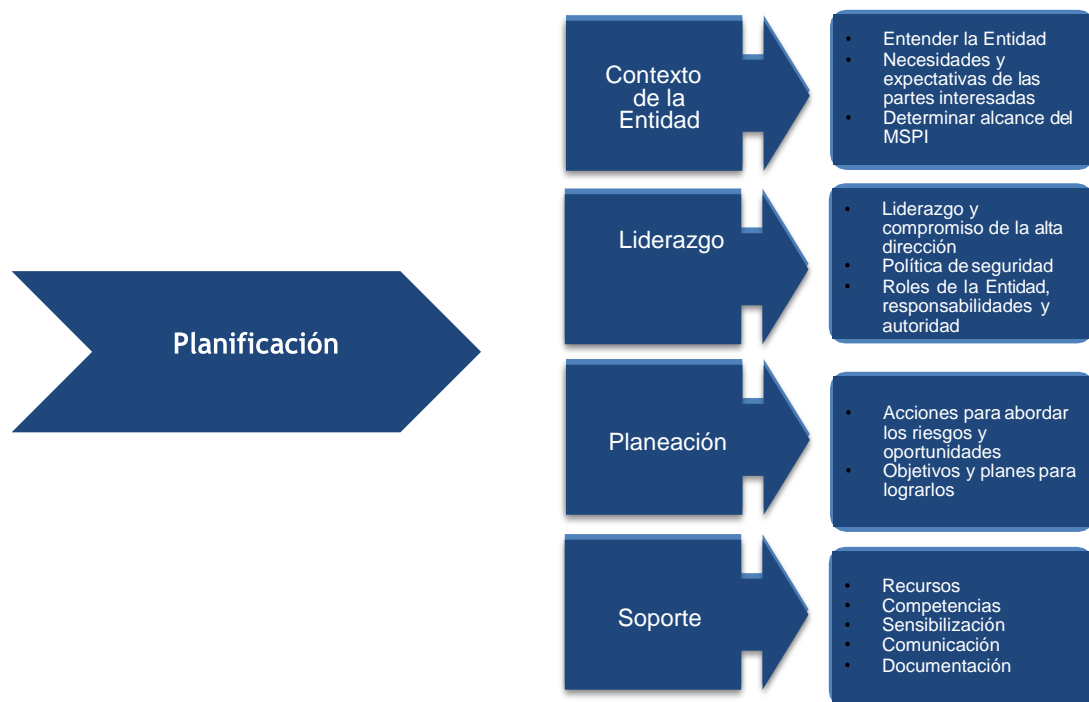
Planificación

Contexto de la Entidad

- Entender la Entidad
- Necesidades y expectativas de las partes interesadas
- Determinar alcance del MSPI

Liderazgo

- Liderazgo y compromiso de la alta dirección
- Política de seguridad
- Roles de la Entidad, responsabilidades y autoridad

Planeación

- Acciones para abordar los riesgos y oportunidades
- Objetivos y planes para lograrlos

Soporte

- Recursos
- Competencias
- Sensibilización
- Comunicación
- Documentación